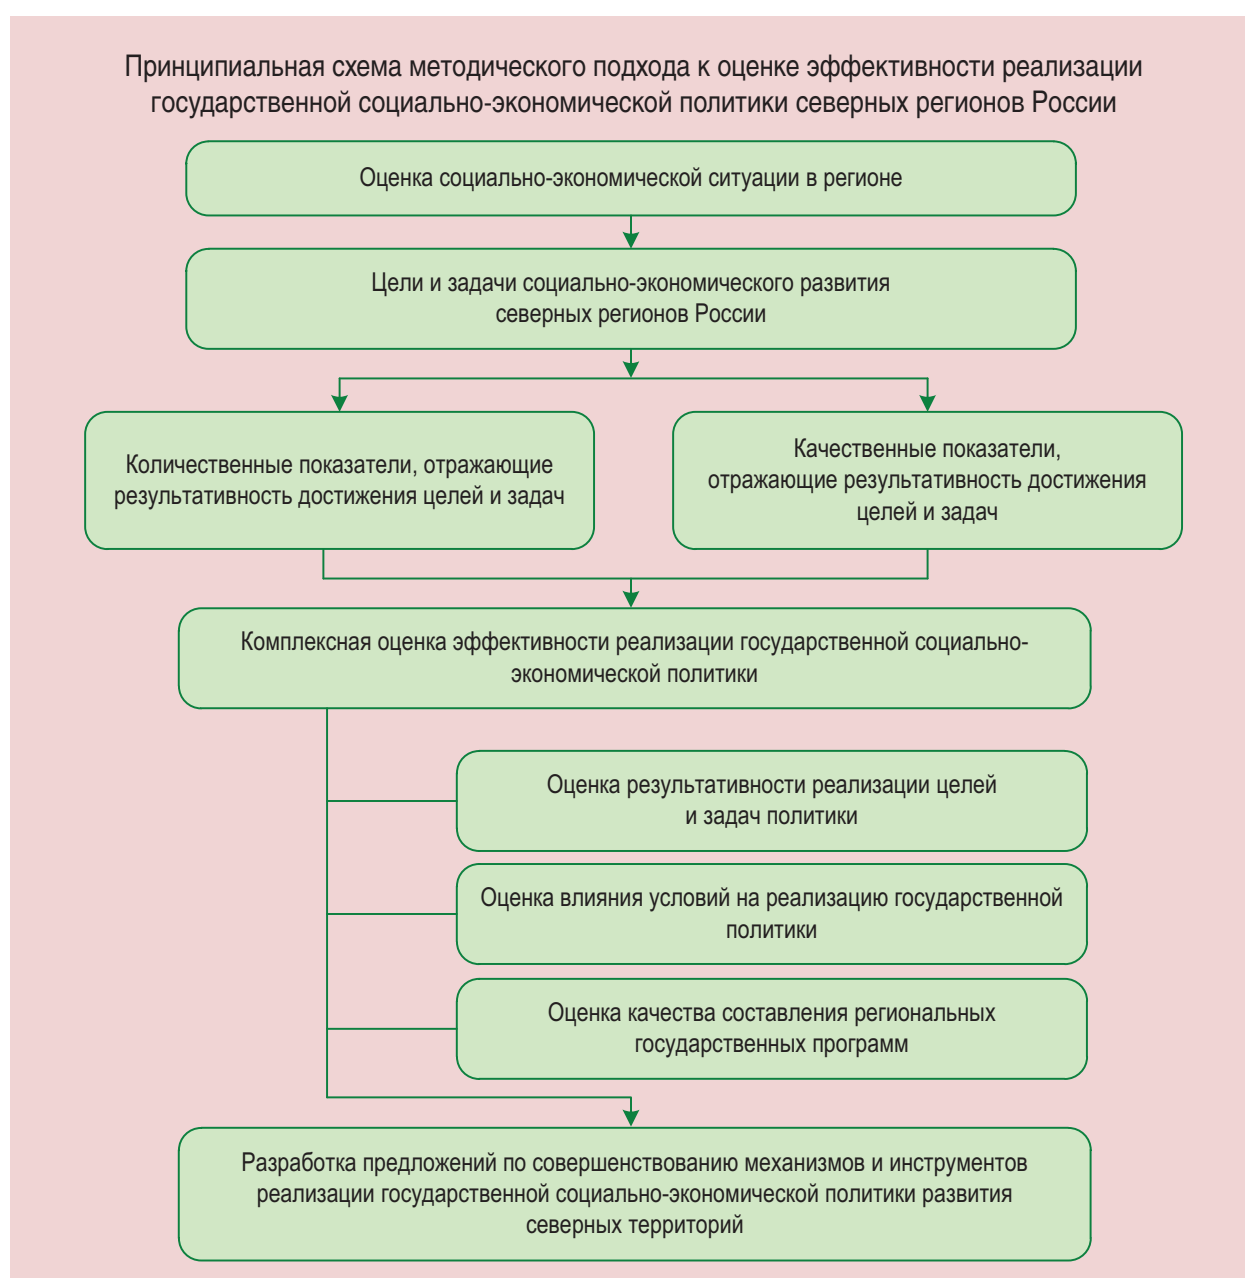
Принципиальная схема методического подхода к оценке эффективности реализации государственной социально-экономической политики северных регионов России

Оценка социально-экономической ситуации в регионе

Цели и задачи социально-экономического развития северных регионов России

Количественные показатели, отражающие результативность достижения целей и задач

Качественные показатели, отражающие результативность достижения целей и задач

Комплексная оценка эффективности реализации государственной социально-экономической политики

Оценка результативности реализации целей и задач политики

Оценка влияния условий на реализацию государственной политики

Оценка качества составления региональных государственных программ

Разработка предложений по совершенствованию механизмов и инструментов реализации государственной социально-экономической политики развития северных территорий